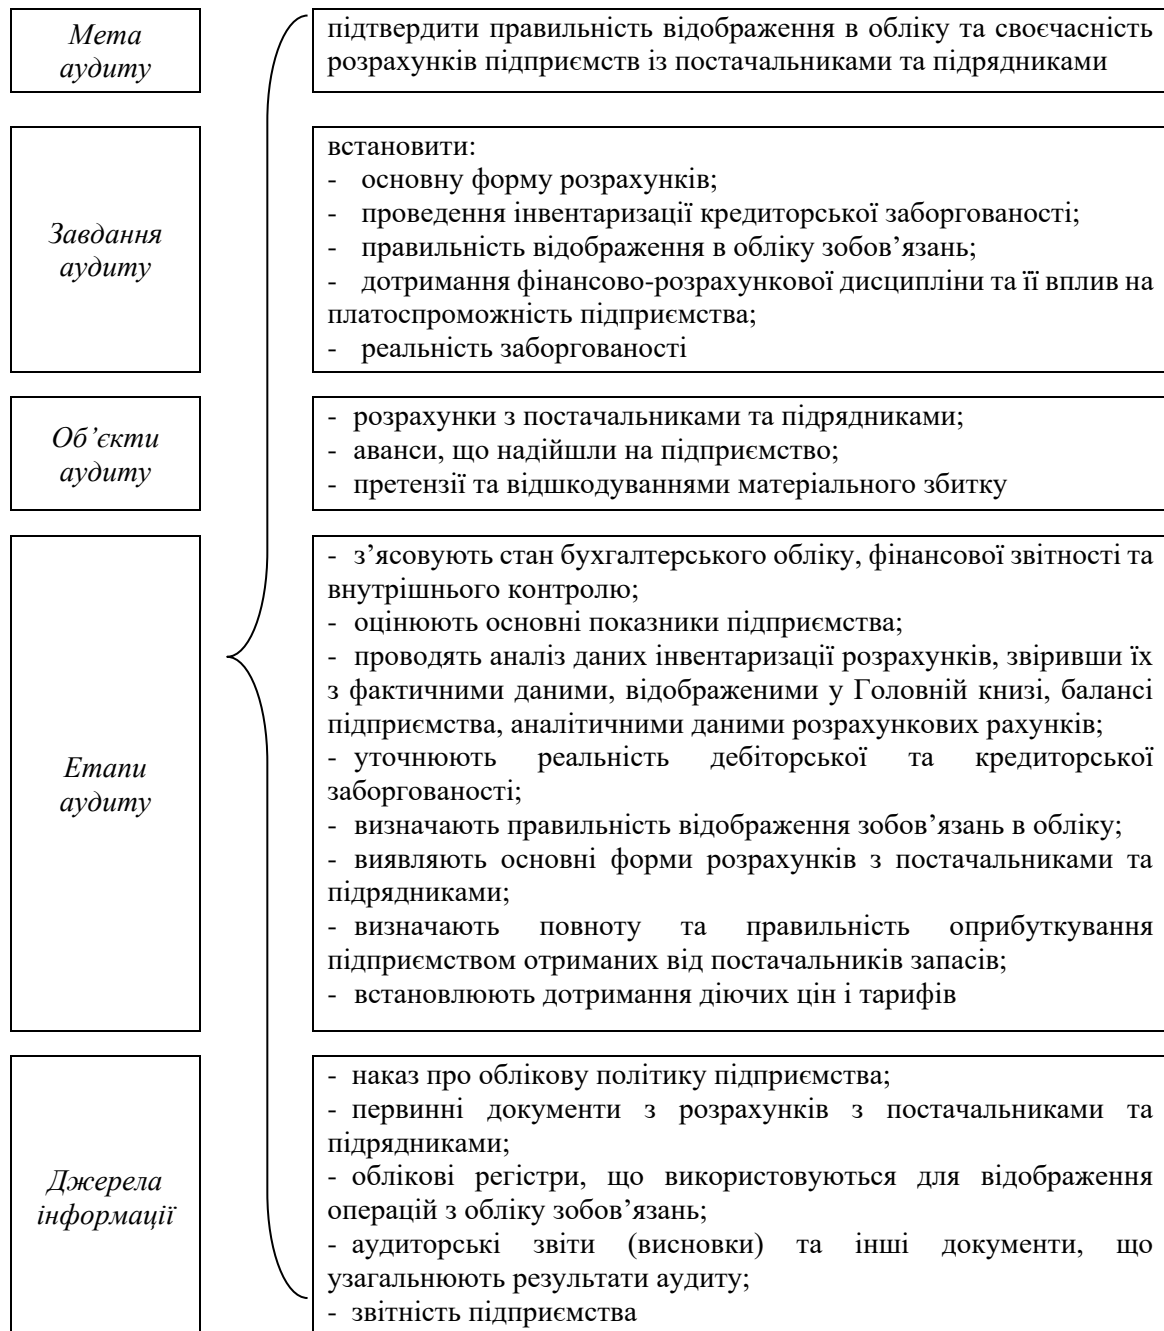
Мета аудиту

підтвердити правильність відображення в обліку та своєчасність розрахунків підприємств із постачальниками та підрядниками

Завдання аудиту

встановити:
- основну форму розрахунків;
- проведення інвентаризації кредиторської заборгованості;
- правильність відображення в обліку зобов'язань;
- дотримання фінансово-розрахункової дисципліни та її вплив на платоспроможність підприємства;
- реальність заборгованості

Об'єкти аудиту

- розрахунки з постачальниками та підрядниками;
- аванси, що надійшли на підприємство;
- претензії та відшкодуваннями матеріального збитку

Етапи аудиту

- з'ясовують стан бухгалтерського обліку, фінансової звітності та внутрішнього контролю;
- оцінюють основні показники підприємства;
- проводять аналіз даних інвентаризації розрахунків, звіривши їх з фактичними даними, відображеними у Головній книзі, балансі підприємства, аналітичними даними розрахункових рахунків;
- уточнюють реальність дебіторської та кредиторської заборгованості;
- визначають правильність відображення зобов'язань в обліку;
- виявляють основні форми розрахунків з постачальниками та підрядниками;
- визначають повноту та правильність оприбуткування підприємством отриманих від постачальників запасів;
- встановлюють дотримання діючих цін і тарифів

Джерела інформації

- наказ про облікову політику підприємства;
- первинні документи з розрахунків з постачальниками та підрядниками;
- облікові регістри, що використовуються для відображення операцій з обліку зобов'язань;
- аудиторські звіти (висновки) та інші документи, що узагальнюють результати аудиту;
- звітність підприємства